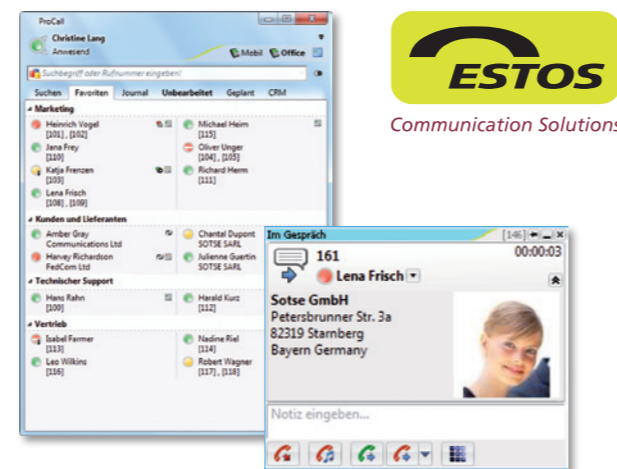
ProCall

Christine Lang
Anwesend

Mobil Office

Suchbegriff oder Rufnummer eingeben!

Suchen Favoriten Journal Unbearbeitet Geplant CRM

Marketing

Heinrich Vogel
[101], [102]

Michael Heim
[115]

Jana Frey
[110]

Oliver Unger
[104], [105]

Katja Frenzen
[103]

Richard Herm
[111]

Lena Frisch
[108], [109]

Kunden und Lieferanten

Amber Gray
Communications Ltd

Chantal Dupont
SOTSE SARL

Harvey Richardson
FedCom Ltd

Julienne Guertin
SOTSE SARL

Technischer Support

Hans Rahn
[100]

Harald Kurz
[112]

Vertrieb

Isabel Farmer
[113]

Nadine Riel
[114]

Leo Wilkins
[116]

Robert Wagner
[117], [118]

ESTOS

Communication Solutions

Im Gespräch [146]

161
00:00:03

Lena Frisch

Sotse GmbH
Petersbrunner Str. 3a
82319 Starnberg
Bayern Germany

Notiz eingeben...